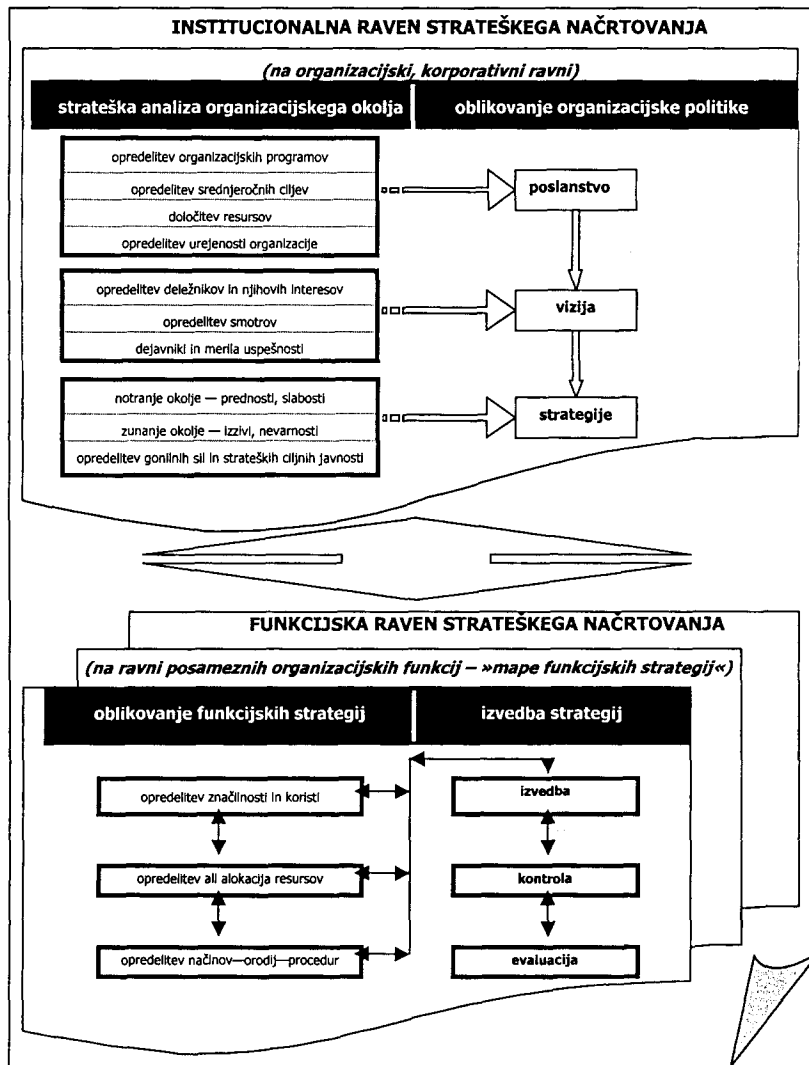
INSTITUCIONALNA RAVEN STRATEŠKEGA NAČRTOVANJA

(na organizacijski, korporativni ravni)

strateška analiza organizacijskega okolja

oblikovanje organizacijske politike

opredelitev organizacijskih programov

opredelitev srednjeročnih ciljev

določitev resursov

opredelitev urejenosti organizacije

poslanstvo

opredelitev deležnikov in njihovih interesov

opredelitev smotrov

dejavniki in merila uspešnosti

vizija

notranje okolje — prednosti, slabosti

zunanje okolje — izzivi, nevarnosti

opredelitev gonilnih sil in strateških ciljnih javnosti

strategije

FUNKCIJSKA RAVEN STRATEŠKEGA NAČRTOVANJA

(na ravni posameznih organizacijskih funkcij – »mape funkcijskih strategij«)

oblikovanje funkcijskih strategij

izvedba strategij

opredelitev značilnosti in koristi

opredelitev ali alokacija resursov

opredelitev načinov—orodij—procedur

izvedba

kontrola

evaluacija